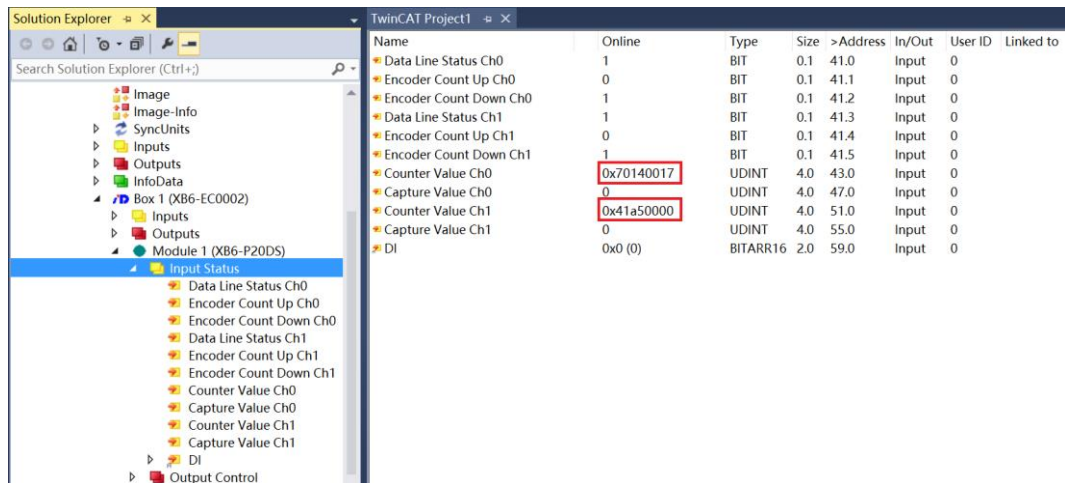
Solution Explorer

Search Solution Explorer (Ctrl+;)

Image
Image-Info
SyncUnits
Inputs
Outputs
InfoData
Box 1 (XB6-EC0002)
Inputs
Outputs
Module 1 (XB6-P20DS)
Input Status
Data Line Status Ch0
Encoder Count Up Ch0
Encoder Count Down Ch0
Data Line Status Ch1
Encoder Count Up Ch1
Encoder Count Down Ch1
Counter Value Ch0
Capture Value Ch0
Counter Value Ch1
Capture Value Ch1
DI
Output Control

TwinCAT Project1

| Name | Online | Type | Size | >Address | In/Out | User ID | Linked to |
|---|---|---|---|---|---|---|---|
| Data Line Status Ch0 | 1 | BIT | 0.1 | 41.0 | Input | 0 | |
| Encoder Count Up Ch0 | 0 | BIT | 0.1 | 41.1 | Input | 0 | |
| Encoder Count Down Ch0 | 1 | BIT | 0.1 | 41.2 | Input | 0 | |
| Data Line Status Ch1 | 1 | BIT | 0.1 | 41.3 | Input | 0 | |
| Encoder Count Up Ch1 | 0 | BIT | 0.1 | 41.4 | Input | 0 | |
| Encoder Count Down Ch1 | 1 | BIT | 0.1 | 41.5 | Input | 0 | |
| Counter Value Ch0 | 0x70140017 | UDINT | 4.0 | 43.0 | Input | 0 | |
| Capture Value Ch0 | 0 | UDINT | 4.0 | 47.0 | Input | 0 | |
| Counter Value Ch1 | 0x41a50000 | UDINT | 4.0 | 51.0 | Input | 0 | |
| Capture Value Ch1 | 0 | UDINT | 4.0 | 55.0 | Input | 0 | |
| DI | 0x0 (0) | BITARR16 | 2.0 | 59.0 | Input | 0 | |